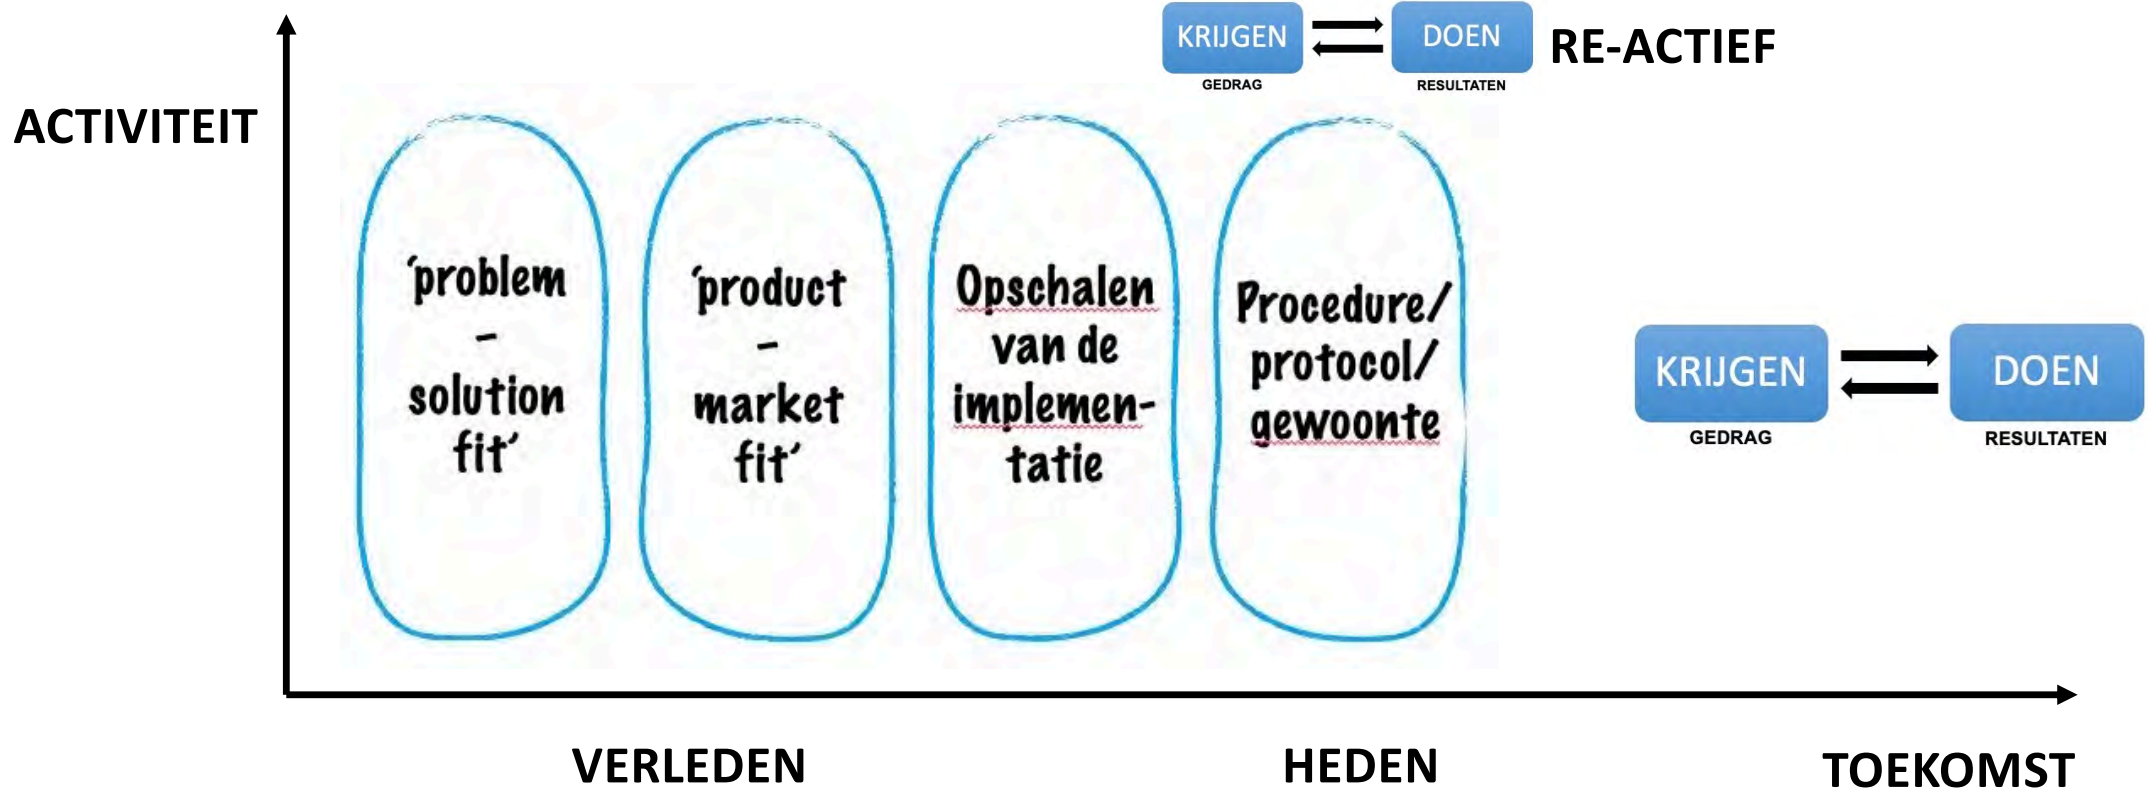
KRIJGEN
GEDRAG
DOEN
RESULTATEN
RE-ACTIEF

ACTIVITEIT

'problem - solution fit'

'product - market fit'

Opschalen van de implementatie

Procedure/ protocol/ gewoonte

KRIJGEN
GEDRAG
DOEN
RESULTATEN

VERLEDEN

HEDEN

TOEKOMST